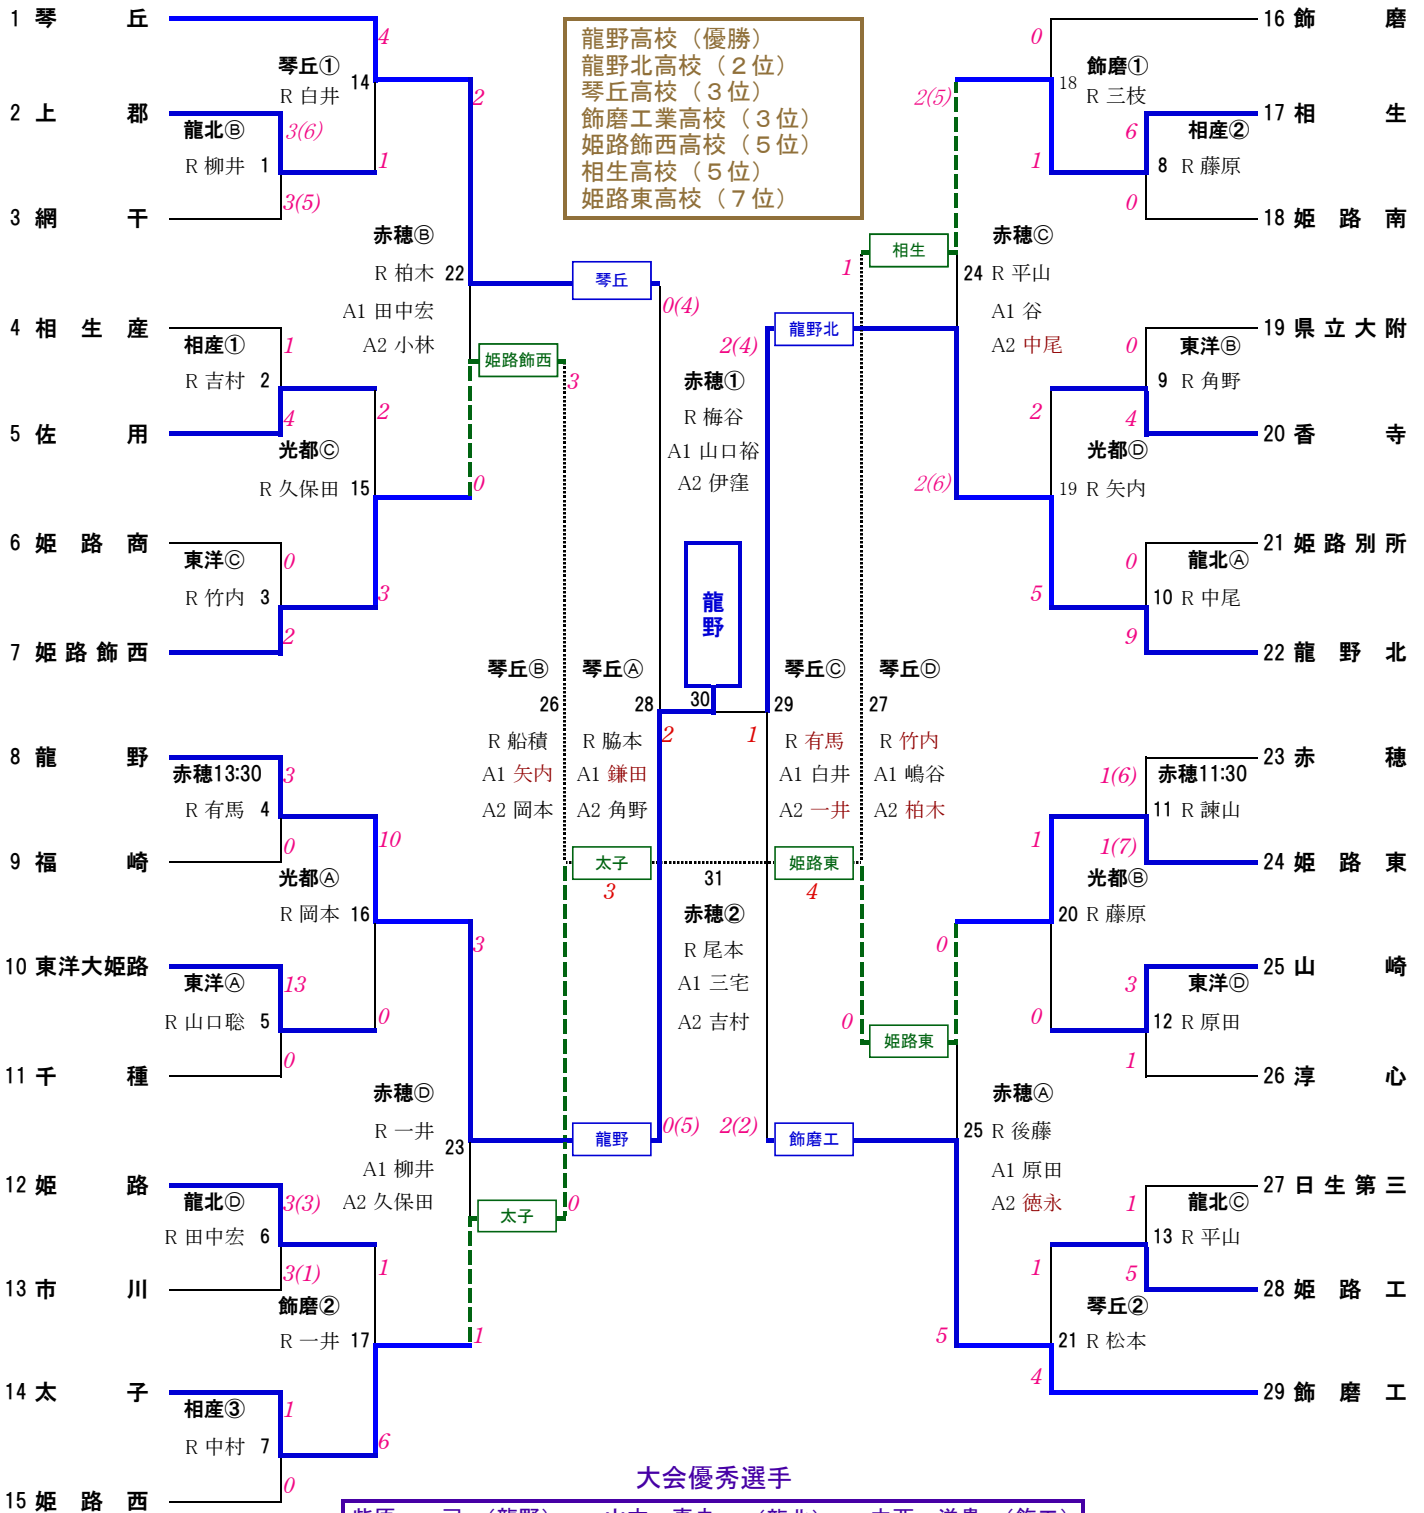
龍野高校（優勝）
龍野北高校（２位）
琴丘高校（３位）
飾磨工業高校（３位）
姫路飾西高校（５位）
相生高校（５位）
姫路東高校（７位）

1 琴 丘
2 上 郡
3 網 干
4 相 生 産
5 佐 用
6 姫 路 商
7 姫 路 飾 西
8 龍 野
9 福 崎
10 東洋大姫路
11 千 種
12 姫 路
13 市 川
14 太 子
15 姫 路 西

16 飾 磨
17 相 生
18 姫 路 南
19 県 立 大 附
20 香 寺
21 姫 路 別 所
22 龍 野 北
23 赤 穂
24 姫 路 東
25 山 崎
26 淳 心
27 日 生 第 三
28 姫 路 工
29 飾 磨 工

琴丘① R 白井 14
龍北Ⓑ R 柳井 1
赤穂Ⓑ R 柏本 22 A1 田中宏 A2 小林
相産① R 吉村 2
光都Ⓒ R 久保田 15
東洋Ⓒ R 竹内 3
赤穂13:30 R 有馬 4
光都Ⓐ R 岡本 16
東洋Ⓐ R 山口聡 5
赤穂Ⓓ R 一井 23 A1 柳井 A2 久保田
龍北Ⓓ R 田中宏 6
飾磨② R 一井 17
相産③ R 中村 7

飾磨① 18 R 三枝
相産② 8 R 藤原
赤穂Ⓒ 24 R 平山 A1 谷 A2 中尾
東洋Ⓑ 9 R 角野
光都Ⓓ 19 R 矢内
龍北Ⓐ 10 R 中尾
赤穂11:30 11 R 諌山
光都Ⓑ 20 R 藤原
東洋Ⓓ 12 R 原田
赤穂Ⓐ 25 R 後藤 A1 原田 A2 徳永
龍北Ⓒ 13 R 平山
琴丘② 21 R 松本

琴丘 姫路飾西 龍野北 相生 姫路東 飾磨工 龍野 太子
赤穂① R 梅谷 A1 山口裕 A2 伊窪
琴丘Ⓑ 26 R 船積 A1 矢内 A2 岡本
琴丘Ⓐ 28 R 脇本 A1 鎌田 A2 角野
龍野 30
琴丘Ⓒ 29 R 有馬 A1 白井 A2 一井
琴丘Ⓓ 27 R 竹内 A1 嶋谷 A2 柏木
31 赤穂② R 尾本 A1 三宅 A2 吉村

4 2 3(6) 1 3(5) 1 4 2 0 0 3 2 3 10 0 3 13 0 0 3(3) 3(1) 1 1 1 6 0 0(4) 3 2(4) 2 1 3 4 0(5) 2(2) 0
0 2(5) 6 1 0 1 0 2 4 2(6) 0 5 9 1(6) 1 1(7) 0 3 0 1 0 1 5 1 5 4

大会優秀選手